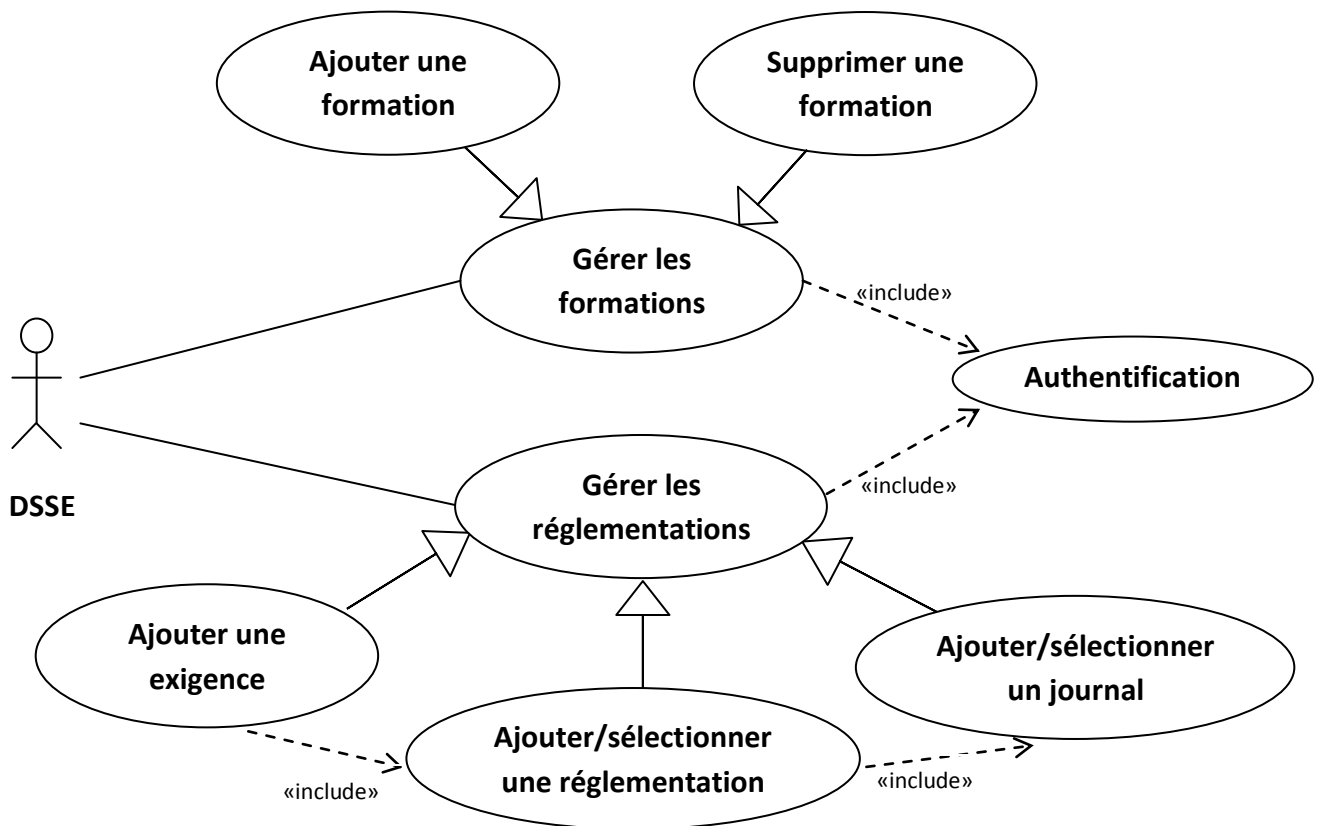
Ajouter une formation

Supprimer une formation

Gérer les formations

«include»

Authentification

DSSE

Gérer les réglementations

«include»

Ajouter une exigence

Ajouter/sélectionner un journal

Ajouter/sélectionner une réglementation

«include»

«include»